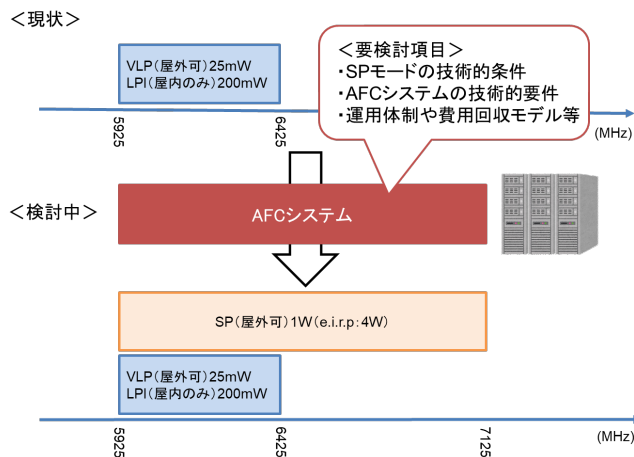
＜現状＞

VLP（屋外可）25mW
LPI（屋内のみ）200mW

5925
6425
(MHz)

＜要検討項目＞
・SPモードの技術的条件
・AFCシステムの技術的要件
・運用体制や費用回収モデル等

＜検討中＞

AFCシステム

SP（屋外可）1W（e.i.r.p：4W）

VLP（屋外可）25mW
LPI（屋内のみ）200mW

5925
6425
7125
(MHz)